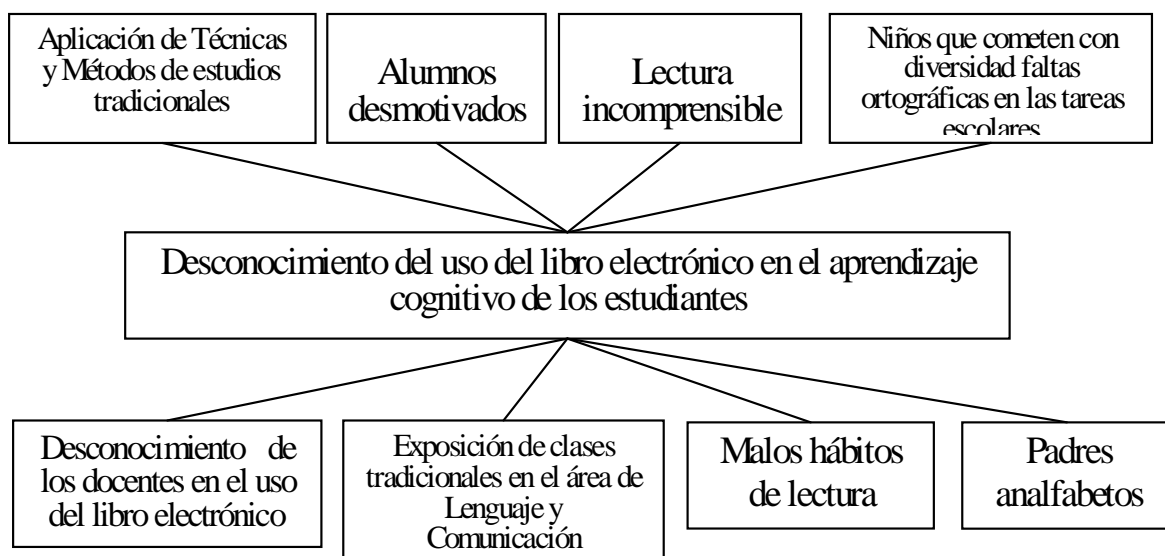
Aplicación de Técnicas y Métodos de estudios tradicionales

Alumnos desmotivados

Lectura incomprensible

Niños que cometen con diversidad faltas ortográficas en las tareas escolares

Desconocimiento del uso del libro electrónico en el aprendizaje cognitivo de los estudiantes

Desconocimiento de los docentes en el uso del libro electrónico

Exposición de clases tradicionales en el área de Lenguaje y Comunicación

Malos hábitos de lectura

Padres analfabetos